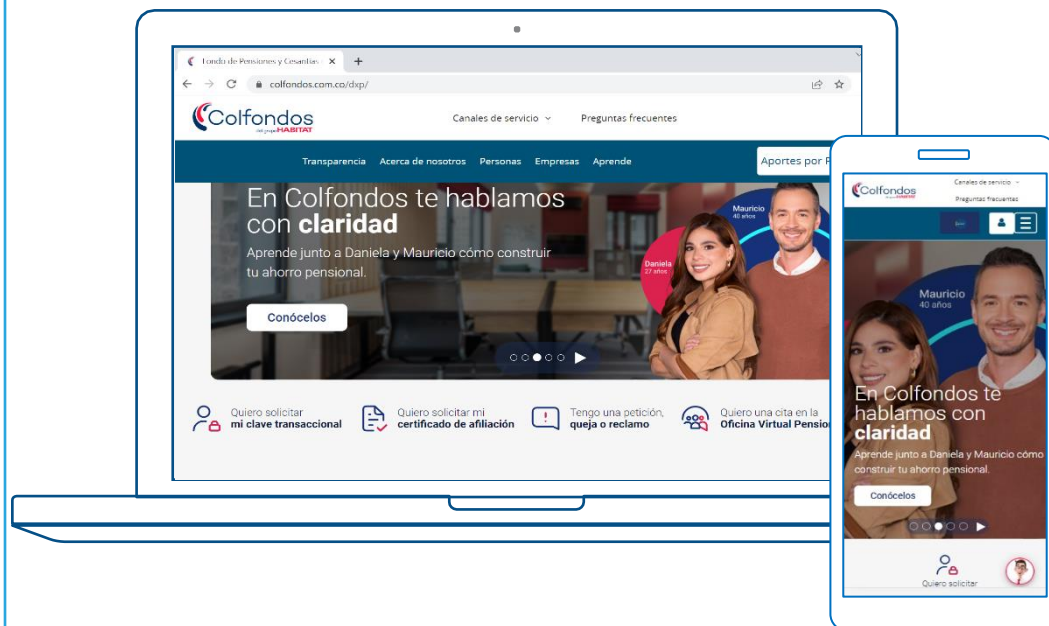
Fondo de Pensiones y Cesantías ×

colfondos.com.co/dxp/

Colfondos
del grupo HABITAT

Canales de servicio

Preguntas frecuentes

Transparencia Acerca de nosotros Personas Empresas Aprende

Aportes por P

En Colfondos te hablamos con **claridad**

Aprende junto a Daniela y Mauricio cómo construir tu ahorro pensional.

Conócelos

Mauricio
40 años

Daniela
27 años

Quiero solicitar
mi clave transaccional

Quiero solicitar mi
certificado de afiliación

Tengo una petición,
queja o reclamo

Quiero una cita en la
Oficina Virtual Pension

Colfondos
del grupo HABITAT

Canales de servicio

Preguntas frecuentes

Mauricio
40 años

En Colfondos te hablamos con **claridad**

Aprende junto a Daniela y Mauricio cómo construir tu ahorro pensional.

Conócelos

Quiero solicitar